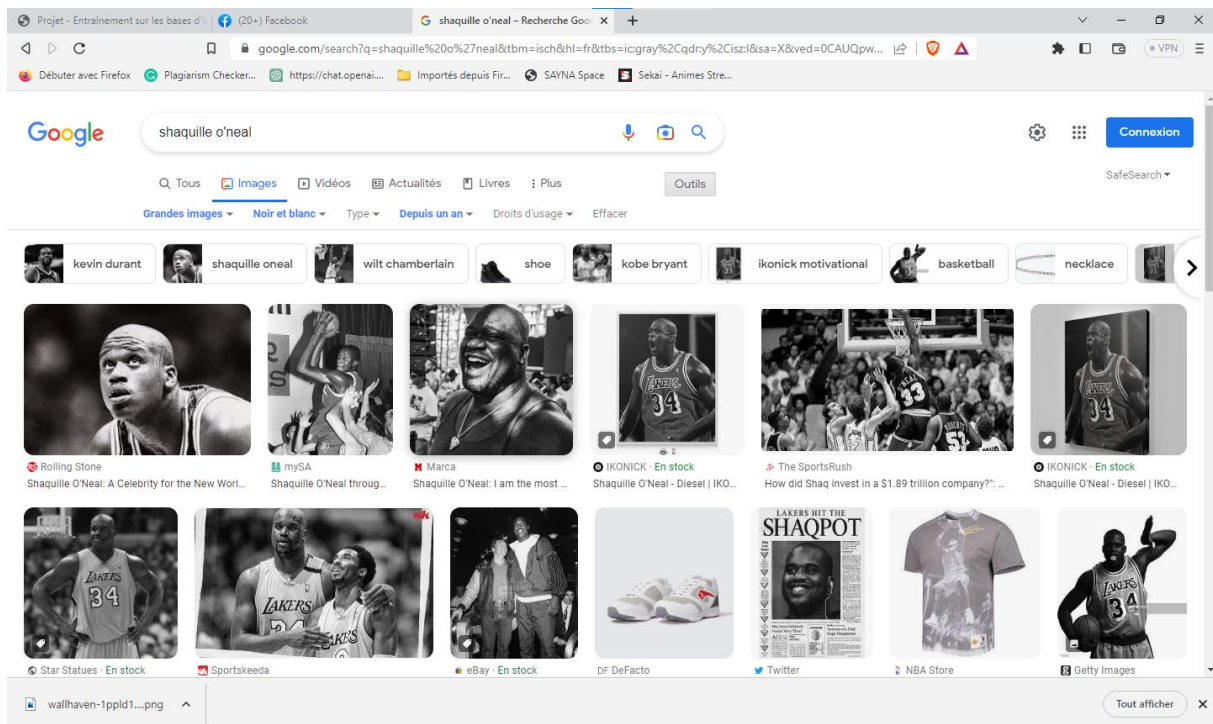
Projet - Entraînement sur les bases d'| (20+) Facebook | shaquille o'neal – Recherche Goo ×

google.com/search?q=shaquille%20o%27neal&tbm=isch&hl=fr&tbs=ic:gray%2Cqdr:y%2Cisz:l&sa=X&ved=0CAUQpw...

VPN

Débuter avec Firefox | Plagiarism Checker... | https://chat.openai... | Importés depuis Fir... | SAYNA Space | Sekai - Animes Stre...

Google

shaquille o'neal

Connexion

Tous | Images | Vidéos | Actualités | Livres | Plus

Outils

SafeSearch

Grandes images | Noir et blanc | Type | Depuis un an | Droits d'usage | Effacer

kevin durant | shaquille oneal | wilt chamberlain | shoe | kobe bryant | ikonick motivational | basketball | necklace

LAKERS 34

Rolling Stone
Shaquille O'Neal: A Celebrity for the New Worl...

mySA
Shaquille O'Neal throug...

Marca
Shaquille O'Neal: I am the most ...

IKONICK · En stock
Shaquille O'Neal - Diesel | IKO...

The SportsRush
How did Shaq invest in a $1.89 trillion company?": ...

IKONICK · En stock
Shaquille O'Neal - Diesel | IKO...

LAKERS 34

LAKERS

LAKERS HIT THE SHAQPOT

Star Statues · En stock

Sportskeeda

eBay · En stock

DeFacto

Twitter

NBA Store

Getty Images

wallhaven-1ppld1....png

Tout afficher